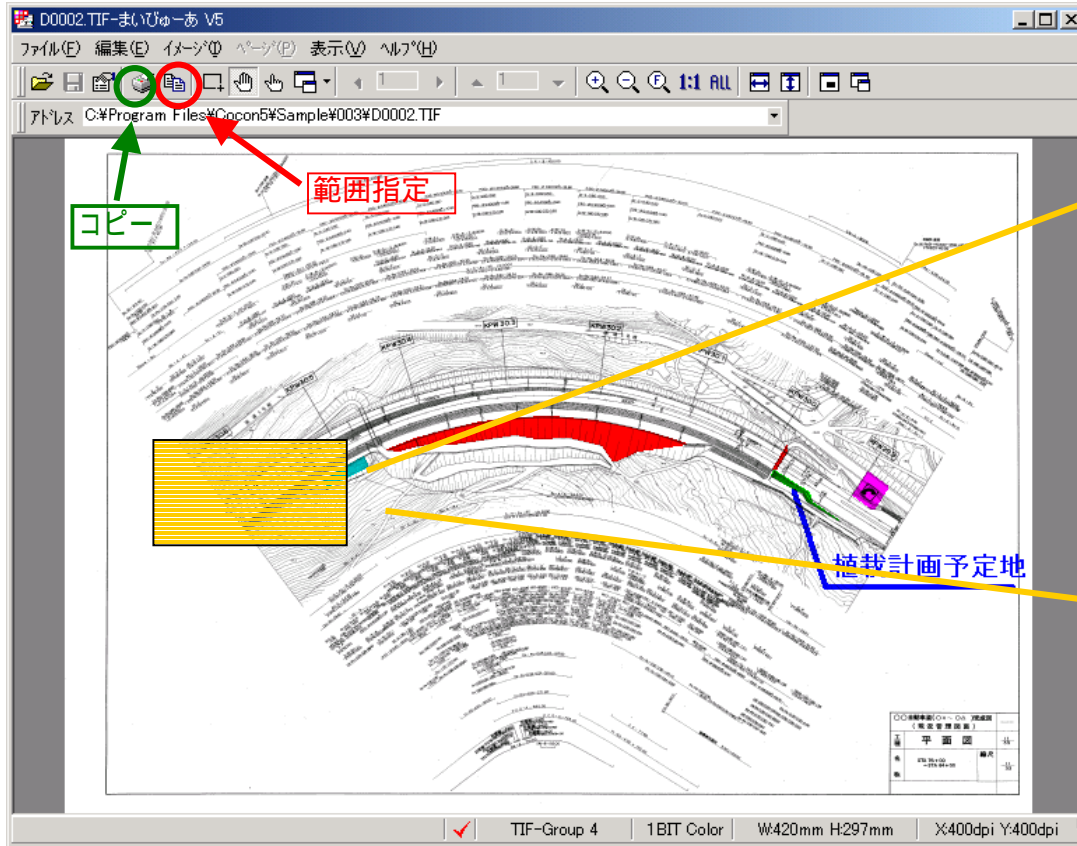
D0002.TIF-まいびゅーあ V5

ファイル(F) 編集(E) イメージ(I) ページ(P) 表示(V) ヘルプ(H)

1:1 ALL

アドレス C:¥Program Files¥Cocon5¥Sample¥003¥D0002.TIF

範囲指定

コピー

植栽計画予定地

KP№303

KP№302

KP№304

KP№301

平面図

TIF-Group 4 | 1BIT Color | W:420mm H:297mm | X:400dpi Y:400dpi